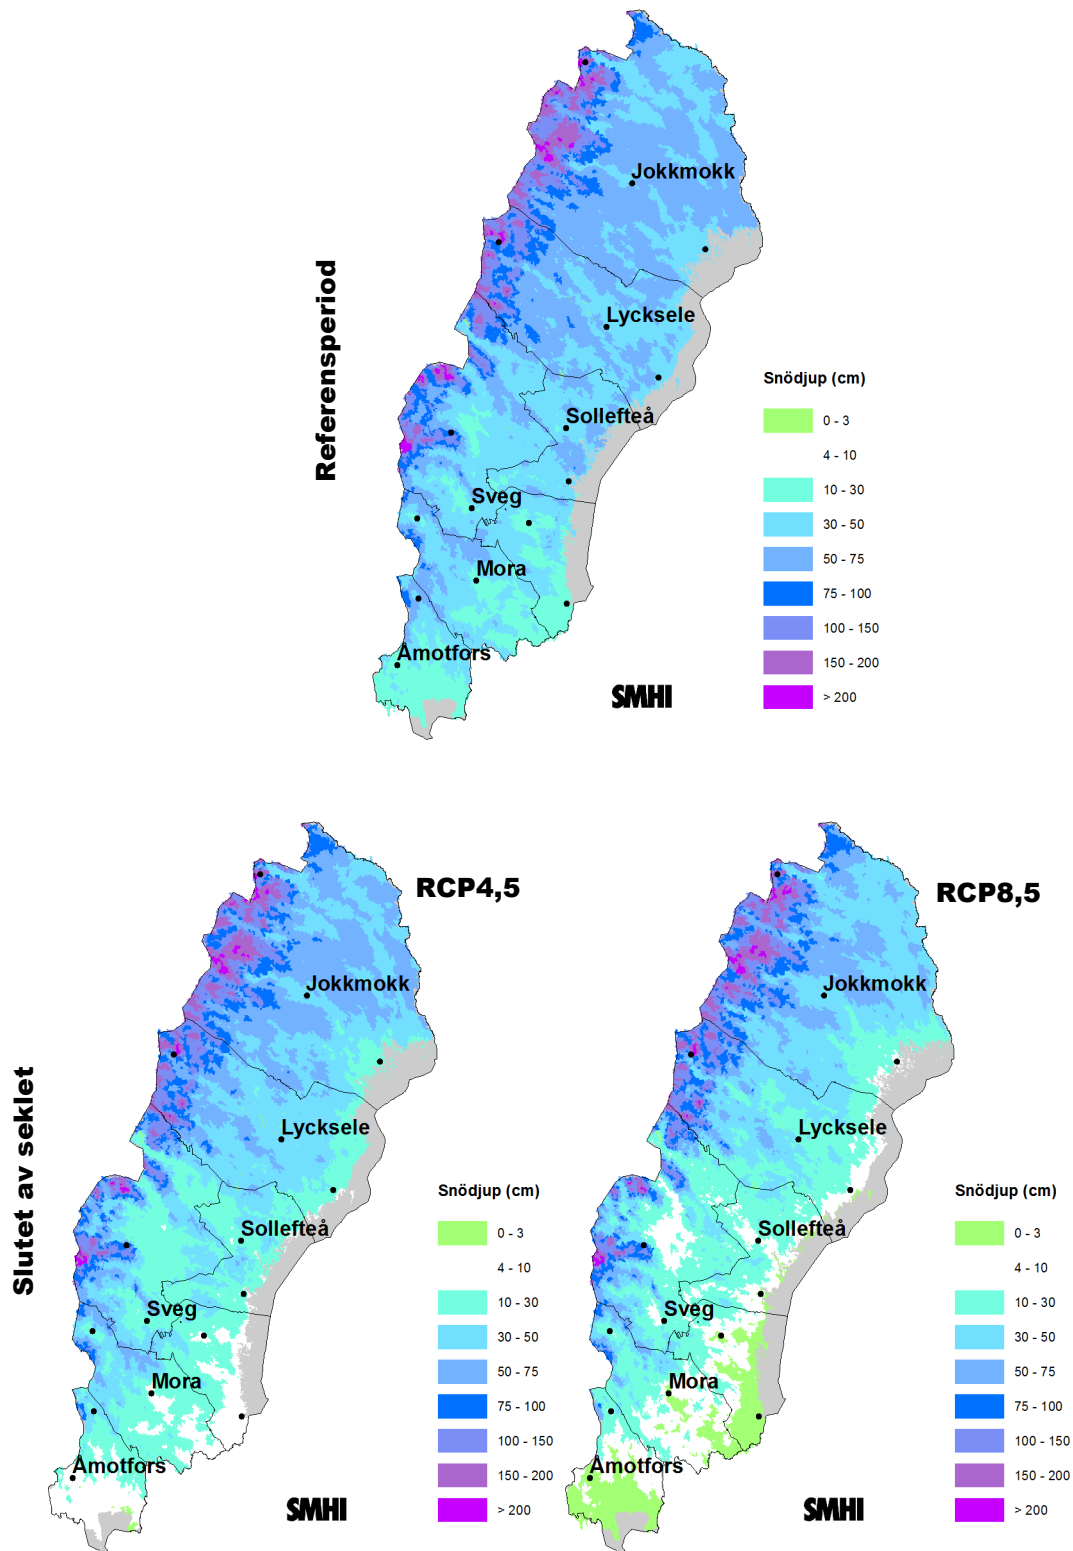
Referensperiod

Jokkmokk
Lycksele
Sollefteå
Sveg
Mora
Åmotfors

Snödjup (cm)
0 - 3
4 - 10
10 - 30
30 - 50
50 - 75
75 - 100
100 - 150
150 - 200
> 200

SMHI

Slutet av seklet

RCP4,5

Jokkmokk
Lycksele
Sollefteå
Sveg
Mora
Åmotfors

Snödjup (cm)
0 - 3
4 - 10
10 - 30
30 - 50
50 - 75
75 - 100
100 - 150
150 - 200
> 200

SMHI

RCP8,5

Jokkmokk
Lycksele
Sollefteå
Sveg
Mora
Åmotfors

Snödjup (cm)
0 - 3
4 - 10
10 - 30
30 - 50
50 - 75
75 - 100
100 - 150
150 - 200
> 200

SMHI